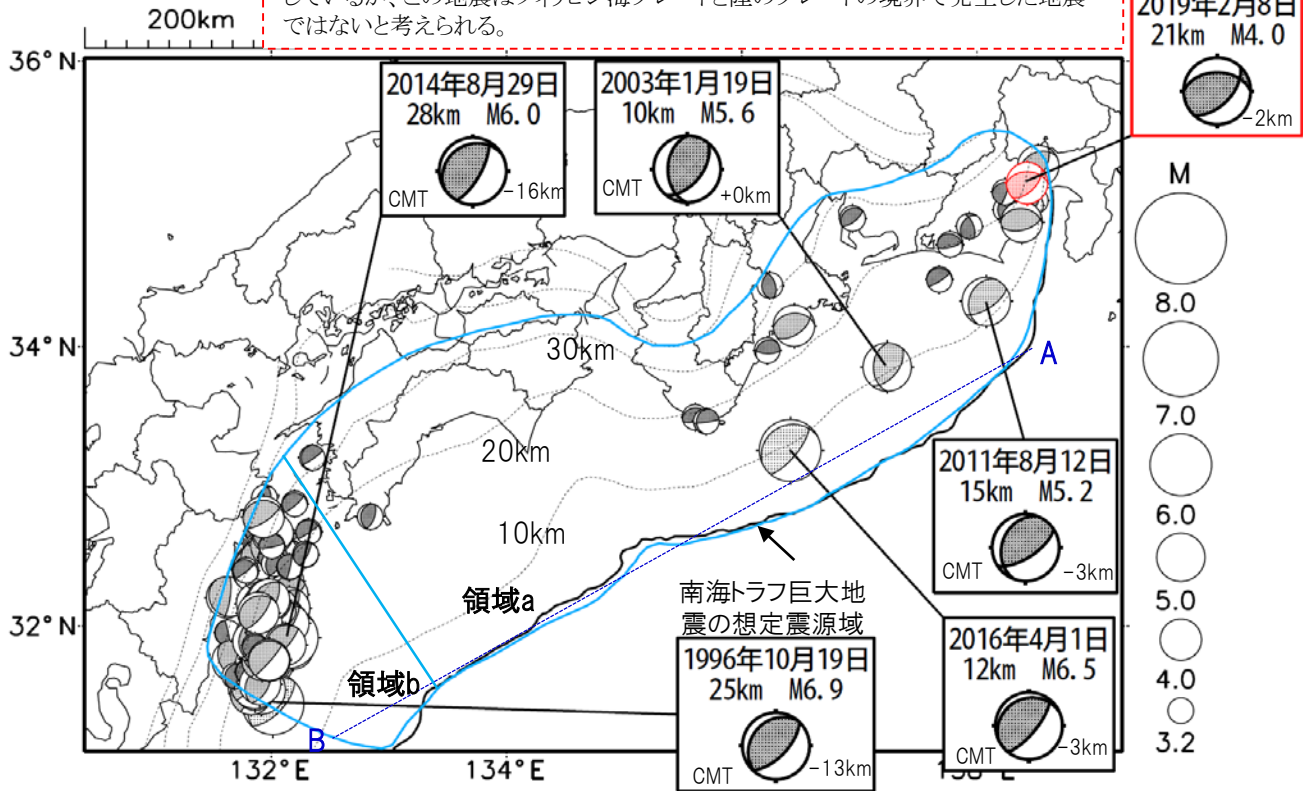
200km

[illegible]しているが、この地震はフィリピン海プレートと陸のプレートの境界で発生した地震ではないと考えられる。

2019年2月8日
21km M4.0
-2km

36° N

2014年8月29日
28km M6.0
CMT -16km

2003年1月19日
10km M5.6
CMT +0km

M
8.0
7.0
6.0
5.0
4.0
3.2

34° N
30km
A
20km

2011年8月12日
15km M5.2
CMT -3km

10km
南海トラフ巨大地震の想定震源域
領域a
32° N

2016年4月1日
12km M6.5
CMT -3km

領域b

1996年10月19日
25km M6.9
CMT -13km

B
132° E
134° E
136° E